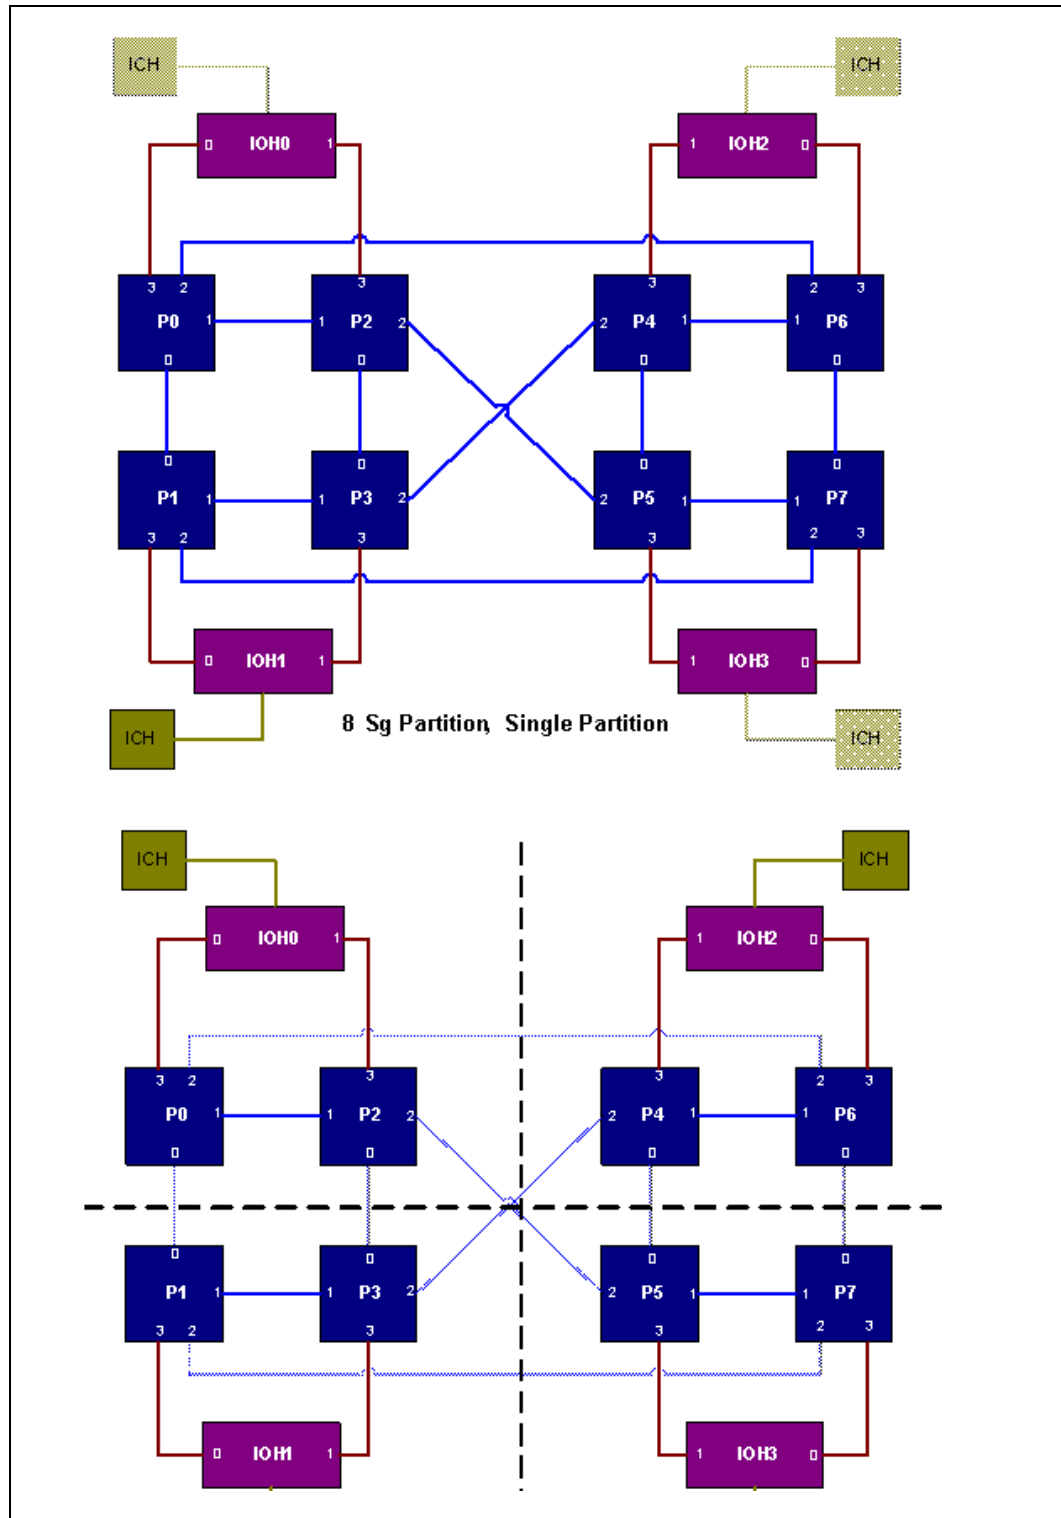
ICH

IOH0
0 1

ICH

IOH2
1 0

3 2
P0
1
0

3
P2
1 2
0

3
P4
2 1
0

2 3
P6
1
0

0
P1
1
3 2

0
P3
1 2
3

0
P5
2 1
3

0
P7
1
2 3

IOH1
0 1

IOH3
1 0

ICH

8 Sg Partition, Single Partition

ICH

ICH

IOH0
0 1

ICH

IOH2
1 0

3 2
P0
1
0

3
P2
1 2
0

3
P4
2 1
0

2 3
P6
1
0

0
P1
1
3 2

0
P3
1 2
3

0
P5
2 1
3

0
P7
1
2 3

IOH1
0 1

IOH3
1 0